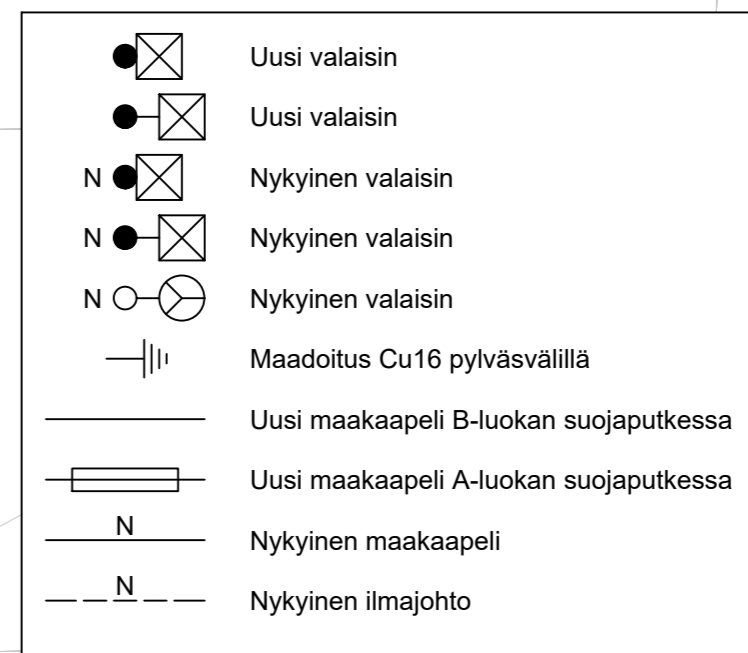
Uusi valaisin

Uusi valaisin

N Nykyinen valaisin

N Nykyinen valaisin

N Nykyinen valaisin

Maadoitus Cu16 pylväsvälillä

Uusi maakaapeli B-luokan suojaputkessa

Uusi maakaapeli A-luokan suojaputkessa

N Nykyinen maakaapeli

N Nykyinen ilmajohto